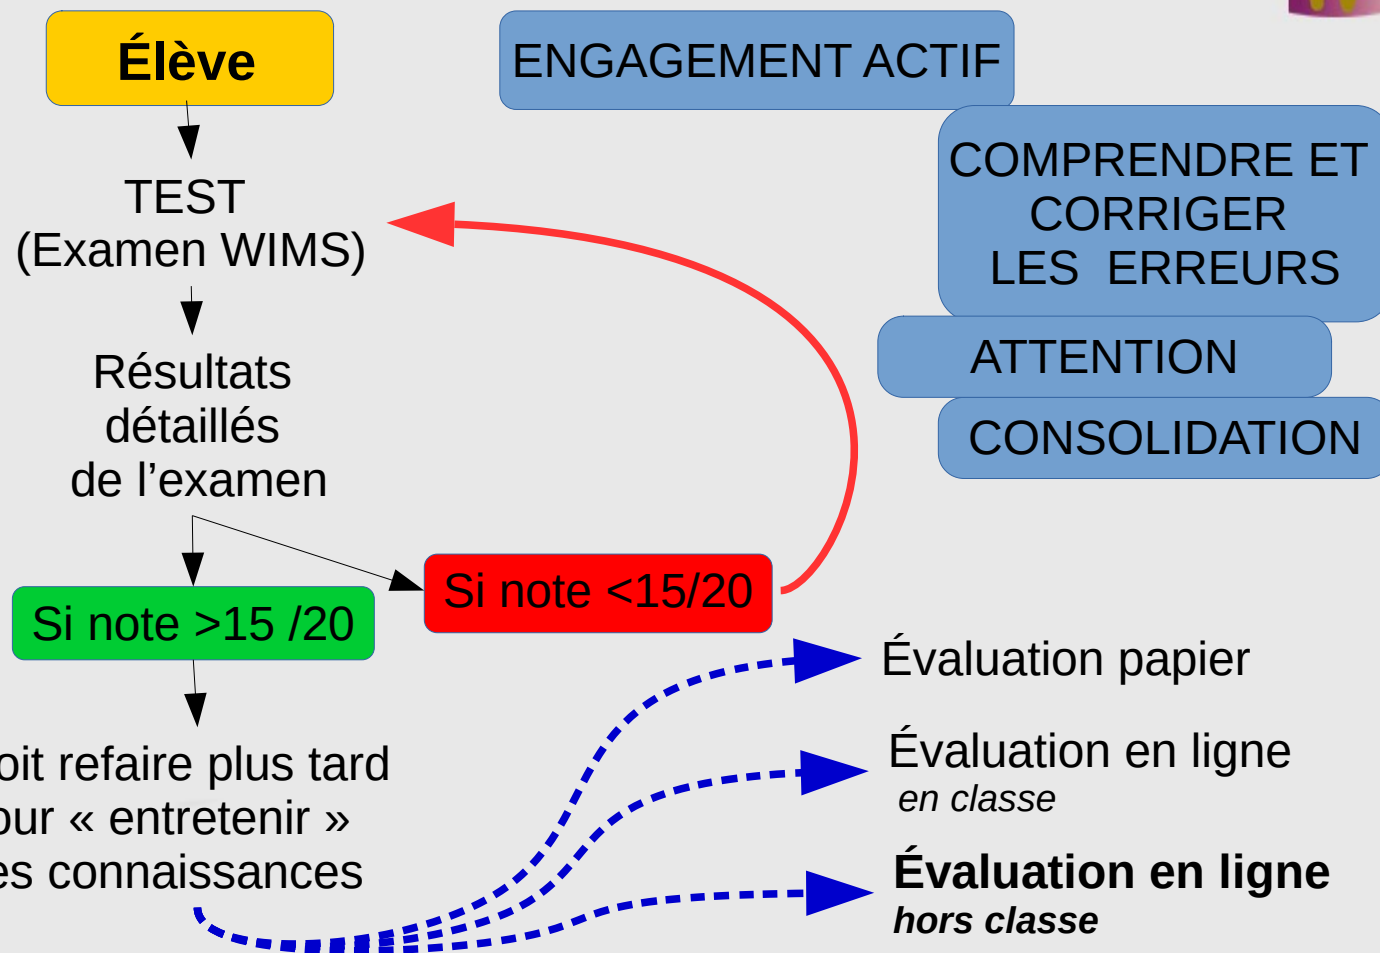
Élève

TEST
(Examen WIMS)

Résultats détaillés de l'examen

Si note >15 /20

oit refaire plus tard
our « entretenir »
es connaissances

Si note <15/20

ENGAGEMENT ACTIF

COMPRENDRE ET CORRIGER LES ERREURS

ATTENTION

CONSOLIDATION

Évaluation papier

Évaluation en ligne
*en classe*

**Évaluation en ligne**
***hors classe***